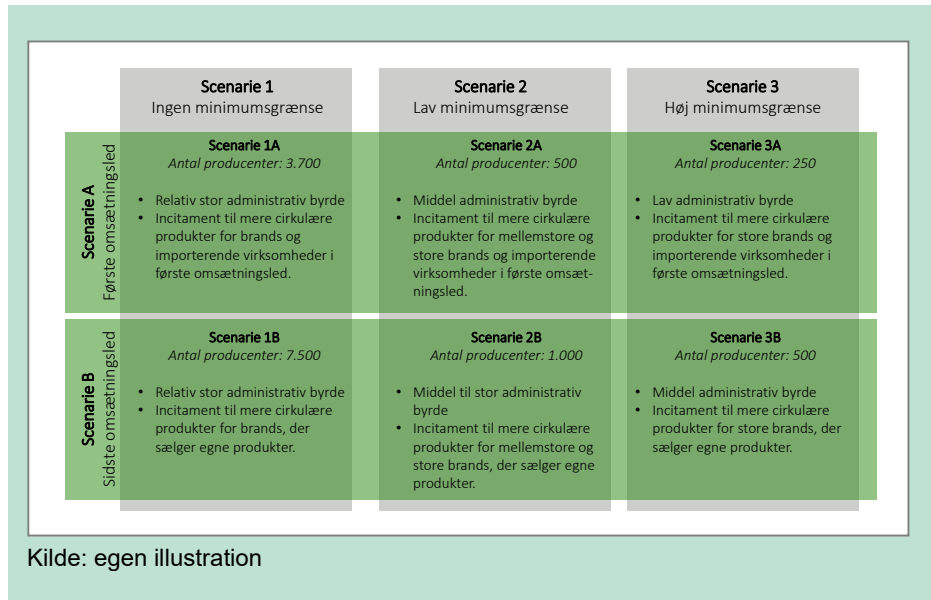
| | Scenarie 1 Ingen minimumsgrænse | Scenarie 2 Lav minimumsgrænse | Scenarie 3 Høj minimumsgrænse |
|---|---|---|---|
| Scenarie A Første omsætningsled | **Scenarie 1A** *Antal producenter: 3.700* • Relativ stor administrativ byrde • Incitament til mere cirkulære produkter for brands og importerende virksomheder i første omsætningsled. | **Scenarie 2A** *Antal producenter: 500* • Middel administrativ byrde • Incitament til mere cirkulære produkter for mellemstore og store brands og importerende virksomheder i første omsætningsled. | **Scenarie 3A** *Antal producenter: 250* • Lav administrativ byrde • Incitament til mere cirkulære produkter for store brands og importerende virksomheder i første omsætningsled. |
| Scenarie B Sidste omsætningsled | **Scenarie 1B** *Antal producenter: 7.500* • Relativ stor administrativ byrde • Incitament til mere cirkulære produkter for brands, der sælger egne produkter. | **Scenarie 2B** *Antal producenter: 1.000* • Middel til stor administrativ byrde • Incitament til mere cirkulære produkter for mellemstore og store brands, der sælger egne produkter. | **Scenarie 3B** *Antal producenter: 500* • Middel administrativ byrde • Incitament til mere cirkulære produkter for store brands, der sælger egne produkter. |

Kilde: egen illustration